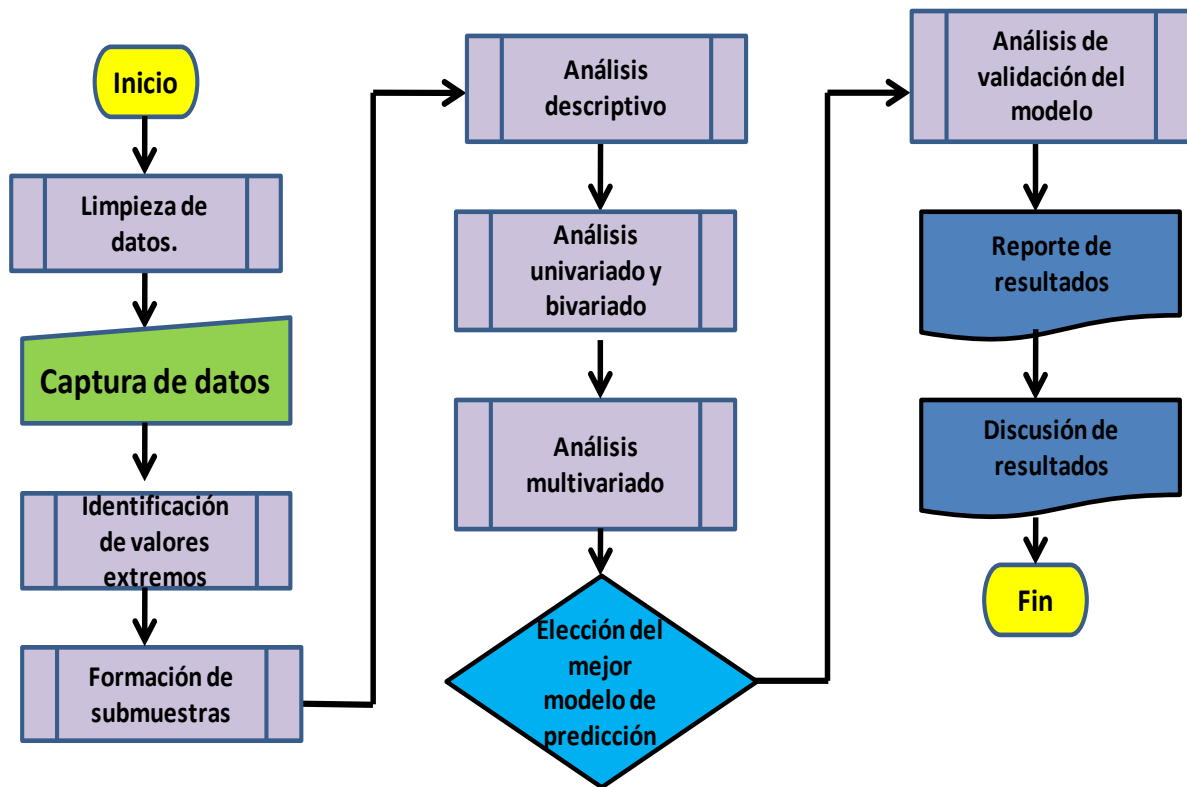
Inicio

Limpieza de datos.

Captura de datos

Identificación de valores extremos

Formación de submuestras

Análisis descriptivo

Análisis univariado y bivariado

Análisis multivariado

Elección del mejor modelo de predicción

Análisis de validación del modelo

Reporte de resultados

Discusión de resultados

Fin